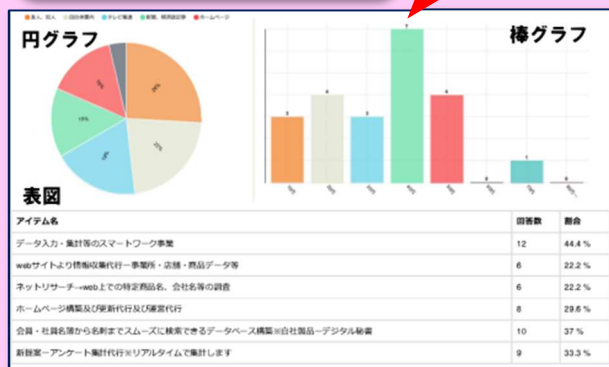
友人、知人 自治体窓口 テレビ報道 新聞、雑誌記事 ホームページ

円グラフ

棒グラフ

25%

22%

15%

15%

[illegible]

5

6

5

7

6

0

1

0

表図

| アイテム名 | 回答数 | 割合 |
|---|---|---|
| データ入力・集計等のスマートワーク事業 | 12 | 44.4 % |
| webサイトより情報収集代行ー事業所・店舗・商品データ等 | 6 | 22.2 % |
| ネットリサーチ→web上での特定商品名、企業名等の調査 | 6 | 22.2 % |
| ホームページ構築及び更新代行及び運営代行 | 8 | 29.6 % |
| 会員・社員名簿から名刺までスムーズに検索できるデータベース構築※自社製品ーデジタル秘書 | 10 | 37 % |
| 新提案ーアンケート集計代行※リアルタイムで集計します | 9 | 33.3 % |